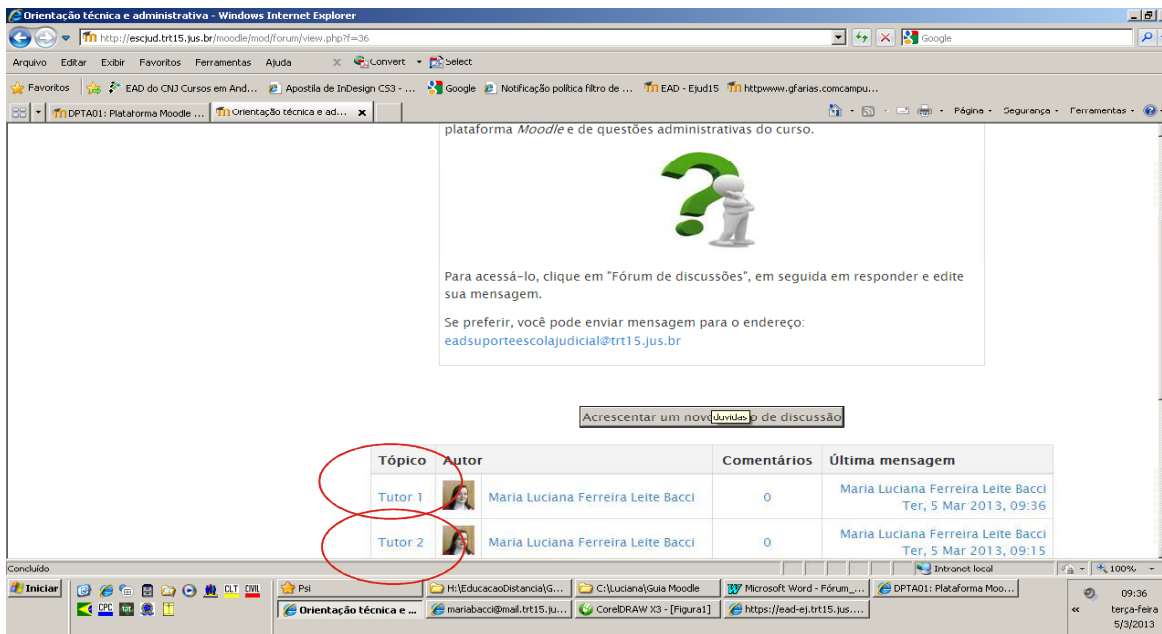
Orientação técnica e administrativa - Windows Internet Explorer

http://escjud.trt15.jus.br/moodle/mod/forum/view.php?f=36

Google

Arquivo Editar Exibir Favoritos Ferramentas Ajuda

Convert Select

Favoritos EAD do CNJ Cursos em And... Apostila de InDesign CS3 - ... Google Notificação política filtro de ... EAD - Ejud15 httpwww.gfarias.comcampu...

DPTA01: Plataforma Moodle ... Orientação técnica e ad...

Página Segurança Ferramentas

plataforma *Moodle* e de questões administrativas do curso.

Para acessá-lo, clique em "Fórum de discussões", em seguida em responder e edite sua mensagem.

Se preferir, você pode enviar mensagem para o endereço: eadsuporteescolajudicial@trt15.jus.br

Acrescentar um novo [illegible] de discussão

Dúvidas

| Tópico | Autor | | Comentários | Última mensagem |
|---|---|---|---|---|
| Tutor 1 | | Maria Luciana Ferreira Leite Bacci | 0 | Maria Luciana Ferreira Leite Bacci Ter, 5 Mar 2013, 09:36 |
| Tutor 2 | | Maria Luciana Ferreira Leite Bacci | 0 | Maria Luciana Ferreira Leite Bacci Ter, 5 Mar 2013, 09:15 |

Concluído

Intranet local

100%

Iniciar

CLT CIVIL CPC

Psi

H:\EducacaoDistancia\G...

C:\Luciana\Guia Moodle

Microsoft Word - Fórum_...

DPTA01: Plataforma Moo...

Orientação técnica e ...

mariabacci@mail.trt15.ju...

CorelDRAW X3 - [Figura1]

https://ead-ej.trt15.jus....

09:36
terça-feira
5/3/2013